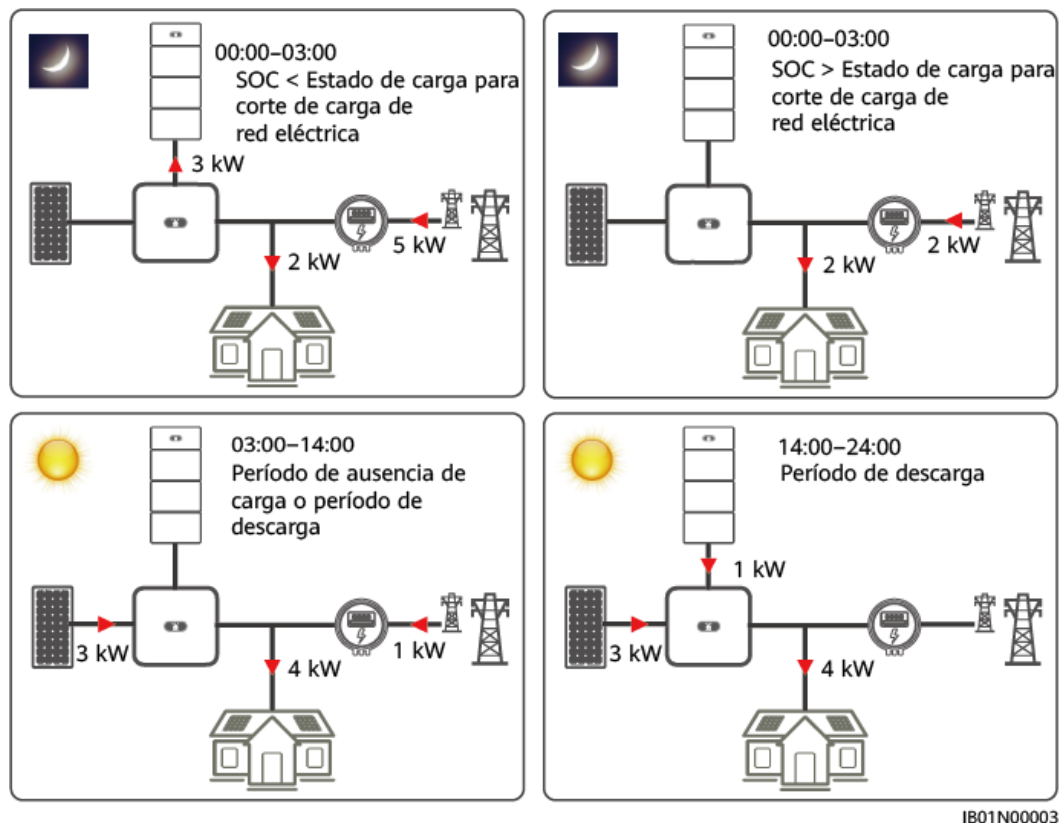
00:00–03:00
SOC < Estado de carga para corte de carga de red eléctrica

3 kW
2 kW
5 kW

00:00–03:00
SOC > Estado de carga para corte de carga de red eléctrica

2 kW
2 kW

03:00–14:00
Período de ausencia de carga o período de descarga

3 kW
4 kW
1 kW

14:00–24:00
Período de descarga

1 kW
3 kW
4 kW

IB01N00003